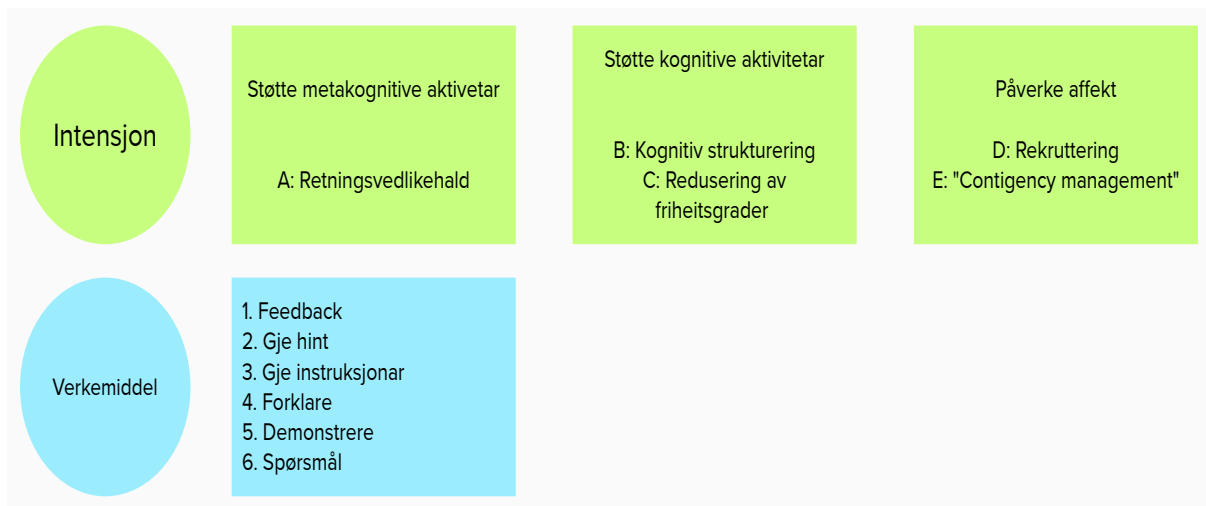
Intensjon

Støtte metakognitive aktivetar

A: Retningsvedlikehald

Støtte kognitive aktivitetar

B: Kognitiv strukturering
C: Redusering av friheitsgrader

Påverke affekt

D: Rekruttering
E: "Contigency management"

Verkemiddel

1. Feedback
2. Gje hint
3. Gje instruksjonar
4. Forklare
5. Demonstrere
6. Spørsmål